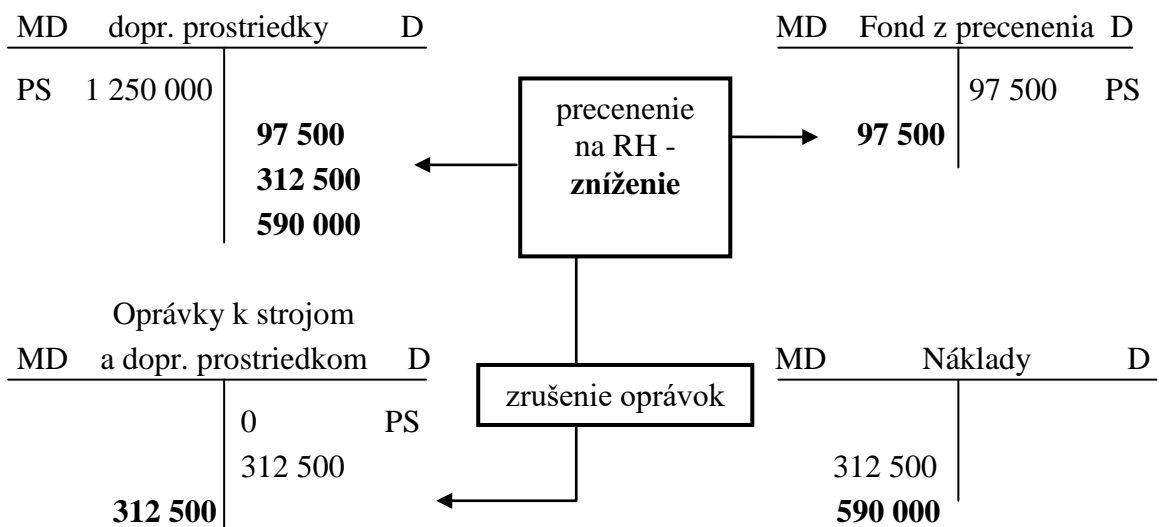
MD dopr. prostriedky D

PS 1 250 000

**97 500**
**312 500**
**590 000**

precenenie na RH - **zníženie**

MD Fond z precenenia D

97 500 PS
**97 500**

Oprávky k strojom
MD a dopr. prostriedkom D

0 PS
312 500
**312 500**

zrušenie oprávok

MD Náklady D

312 500
**590 000**